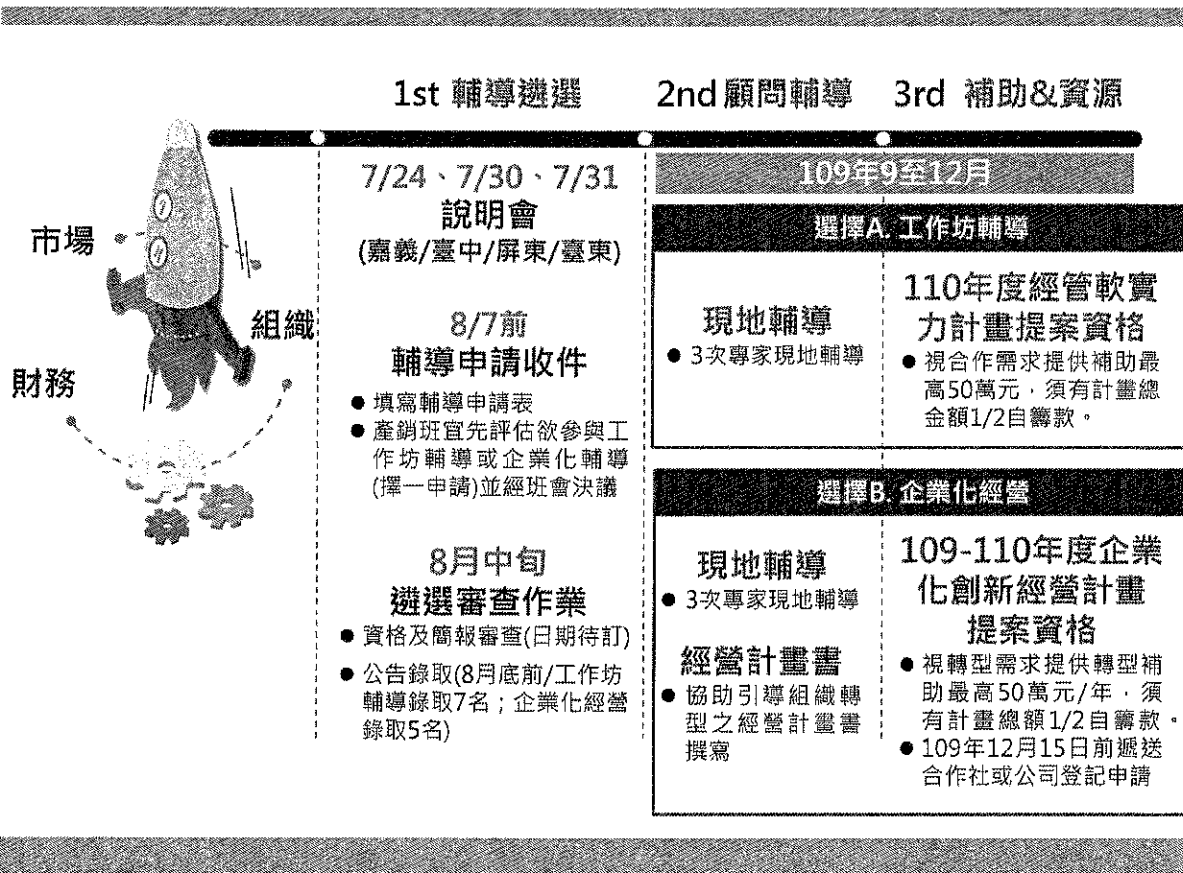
1st 輔導遴選　2nd 顧問輔導　3rd 補助&資源

市場

組織

財務

7/24、7/30、7/31
說明會
(嘉義/臺中/屏東/臺東)

8/7前
輔導申請收件
● 填寫輔導申請表
● 產銷班宜先評估欲參與工作坊輔導或企業化輔導(擇一申請)並經班會決議

8月中旬
遴選審查作業
● 資格及簡報審查(日期待訂)
● 公告錄取(8月底前/工作坊輔導錄取7名；企業化經營錄取5名)

109年9至12月

選擇A. 工作坊輔導

現地輔導
● 3次專家現地輔導

110年度經管軟實力計畫提案資格
● 視合作需求提供補助最高50萬元，須有計畫總金額1/2自籌款。

選擇B. 企業化經營

現地輔導
● 3次專家現地輔導

經營計畫書
● 協助引導組織轉型之經營計畫書撰寫

109-110年度企業化創新經營計畫提案資格
● 視轉型需求提供轉型補助最高50萬元/年，須有計畫總額1/2自籌款。
● 109年12月15日前遞送合作社或公司登記申請